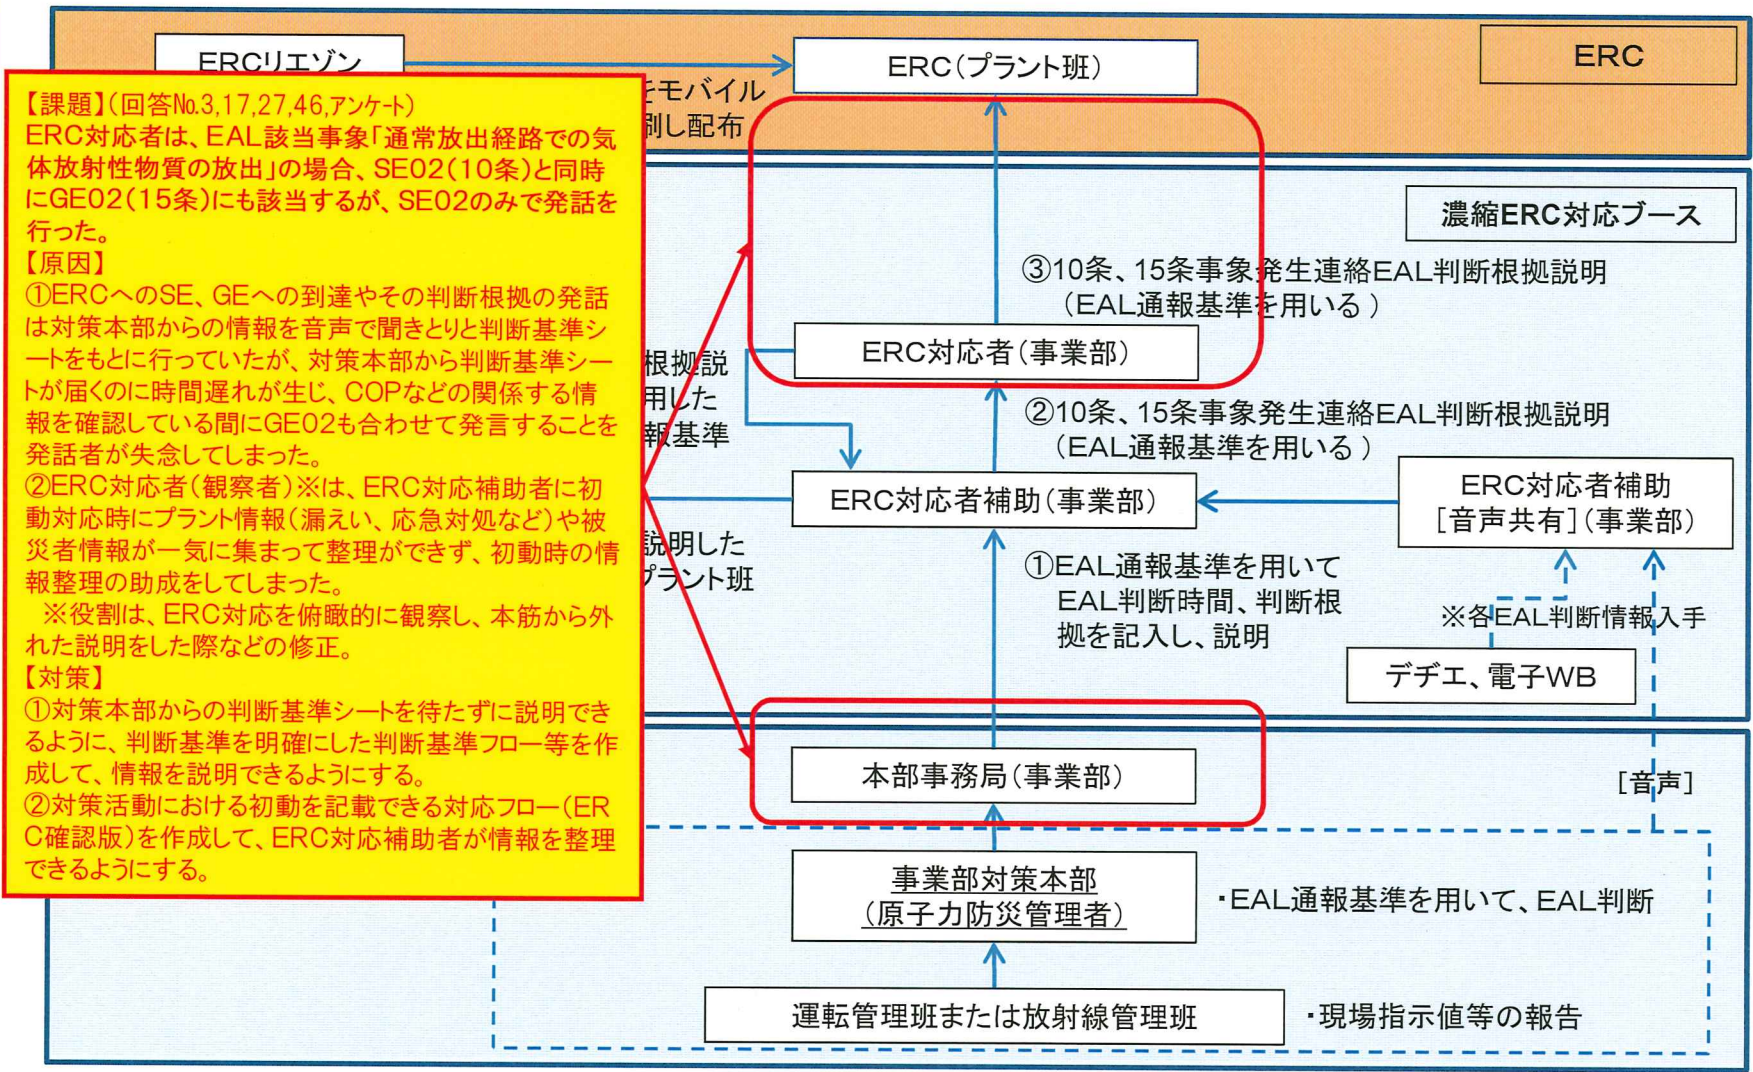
ERCリエゾン

ERC(プラント班)

ERC

【課題】(回答No.3,17,27,46,アンケート)
ERC対応者は、EAL該当事象「通常放出経路での気体放射性物質の放出」の場合、SE02(10条)と同時にGE02(15条)にも該当するが、SE02のみで発話を行った。
【原因】
①ERCへのSE、GEへの到達やその判断根拠の発話は対策本部からの情報を音声で聞きとりと判断基準シートをもとに行っていたが、対策本部から判断基準シートが届くのに時間遅れが生じ、COPなどの関係する情報を確認している間にGE02も合わせて発言することを発話者が失念してしまった。
②ERC対応者(観察者)※は、ERC対応補助者に初動対応時にプラント情報(漏えい、応急対処など)や被災者情報が一気に集まって整理ができず、初動時の情報整理の助成をしてしまった。
※役割は、ERC対応を俯瞰的に観察し、本筋から外れた説明をした際などの修正。
【対策】
①対策本部からの判断基準シートを待たずに説明できるように、判断基準を明確にした判断基準フロー等を作成して、情報を説明できるようにする。
②対策活動における初動を記載できる対応フロー(ERC確認版)を作成して、ERC対応補助者が情報を整理できるようにする。

モバイル
刷し配布

濃縮ERC対応ブース

③10条、15条事象発生連絡EAL判断根拠説明
(EAL通報基準を用いる)

根拠説
用した
報基準

ERC対応者(事業部)

②10条、15条事象発生連絡EAL判断根拠説明
(EAL通報基準を用いる)

ERC対応者補助(事業部)

ERC対応者補助
[音声共有](事業部)

説明した
プラント班

①EAL通報基準を用いて
EAL判断時間、判断根拠を記入し、説明

※各EAL判断情報入手

デヂエ、電子WB

本部事務局(事業部)

[音声]

事業部対策本部
(原子力防災管理者)

・EAL通報基準を用いて、EAL判断

運転管理班または放射線管理班

・現場指示値等の報告